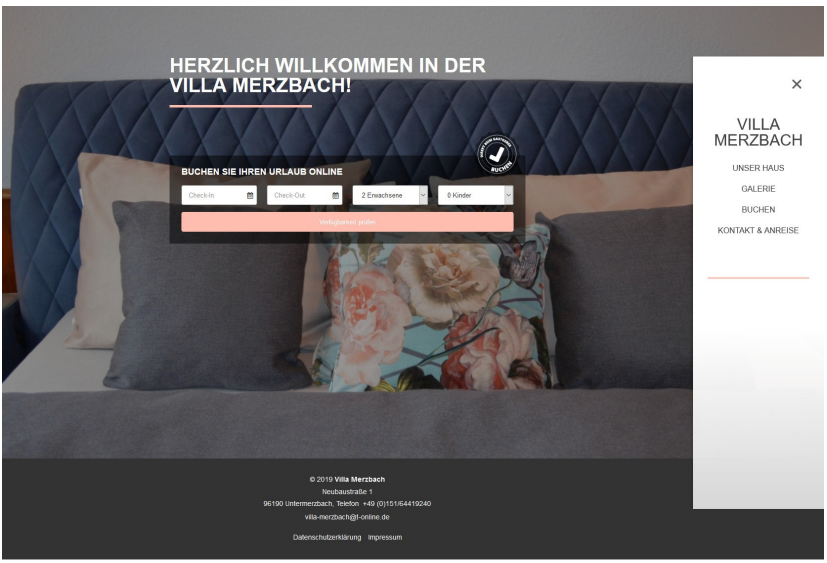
HERZLICH WILLKOMMEN IN DER VILLA MERZBACH!

BUCHEN SIE IHREN URLAUB ONLINE

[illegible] BUCHEN

Check-In

Check-Out

2 Erwachsene

0 Kinder

Verfügbarkeit prüfen

×

VILLA MERZBACH

UNSER HAUS

GALERIE

BUCHEN

KONTAKT & ANREISE

© 2019 Villa Merzbach
Neubaustraße 1
96190 Untermerzbach, Telefon +49 (0)151/64419240
villa-merzbach@t-online.de

Datenschutzerklärung Impressum